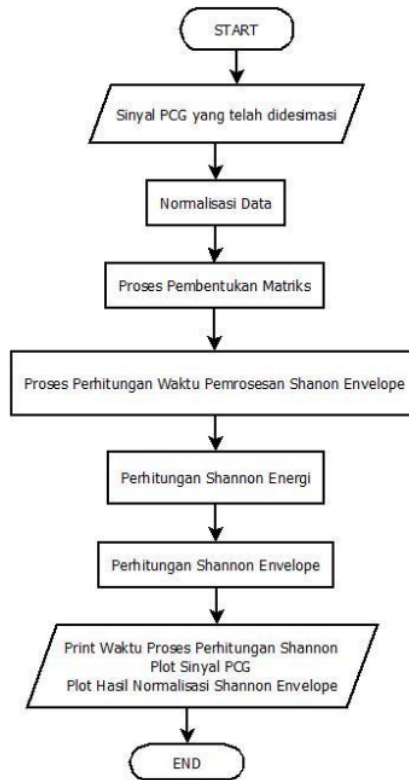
START

Sinyal PCG yang telah didesimasi

Normalisasi Data

Proses Pembentukan Matriks

Proses Perhitungan Waktu Pemrosesan Shanon Envelope

Perhitungan Shannon Energi

Perhitungan Shannon Envelope

Print Waktu Proses Perhitungan Shannon
Plot Sinyal PCG
Plot Hasil Normalisasi Shannon Envelope

END